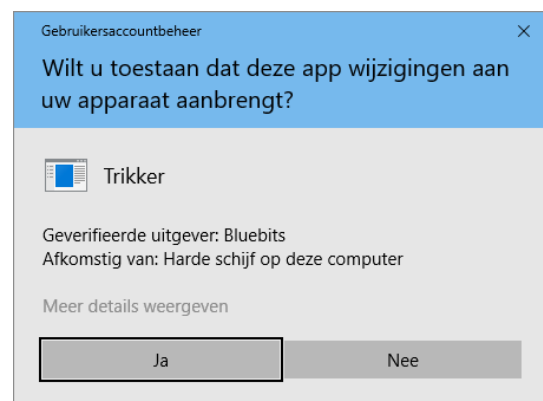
Gebruikersaccountbeheer

×

Wilt u toestaan dat deze app wijzigingen aan uw apparaat aanbrengt?

Trikker

Geverifieerde uitgever: Bluebits
Afkomstig van: Harde schijf op deze computer

Meer details weergeven

Ja

Nee